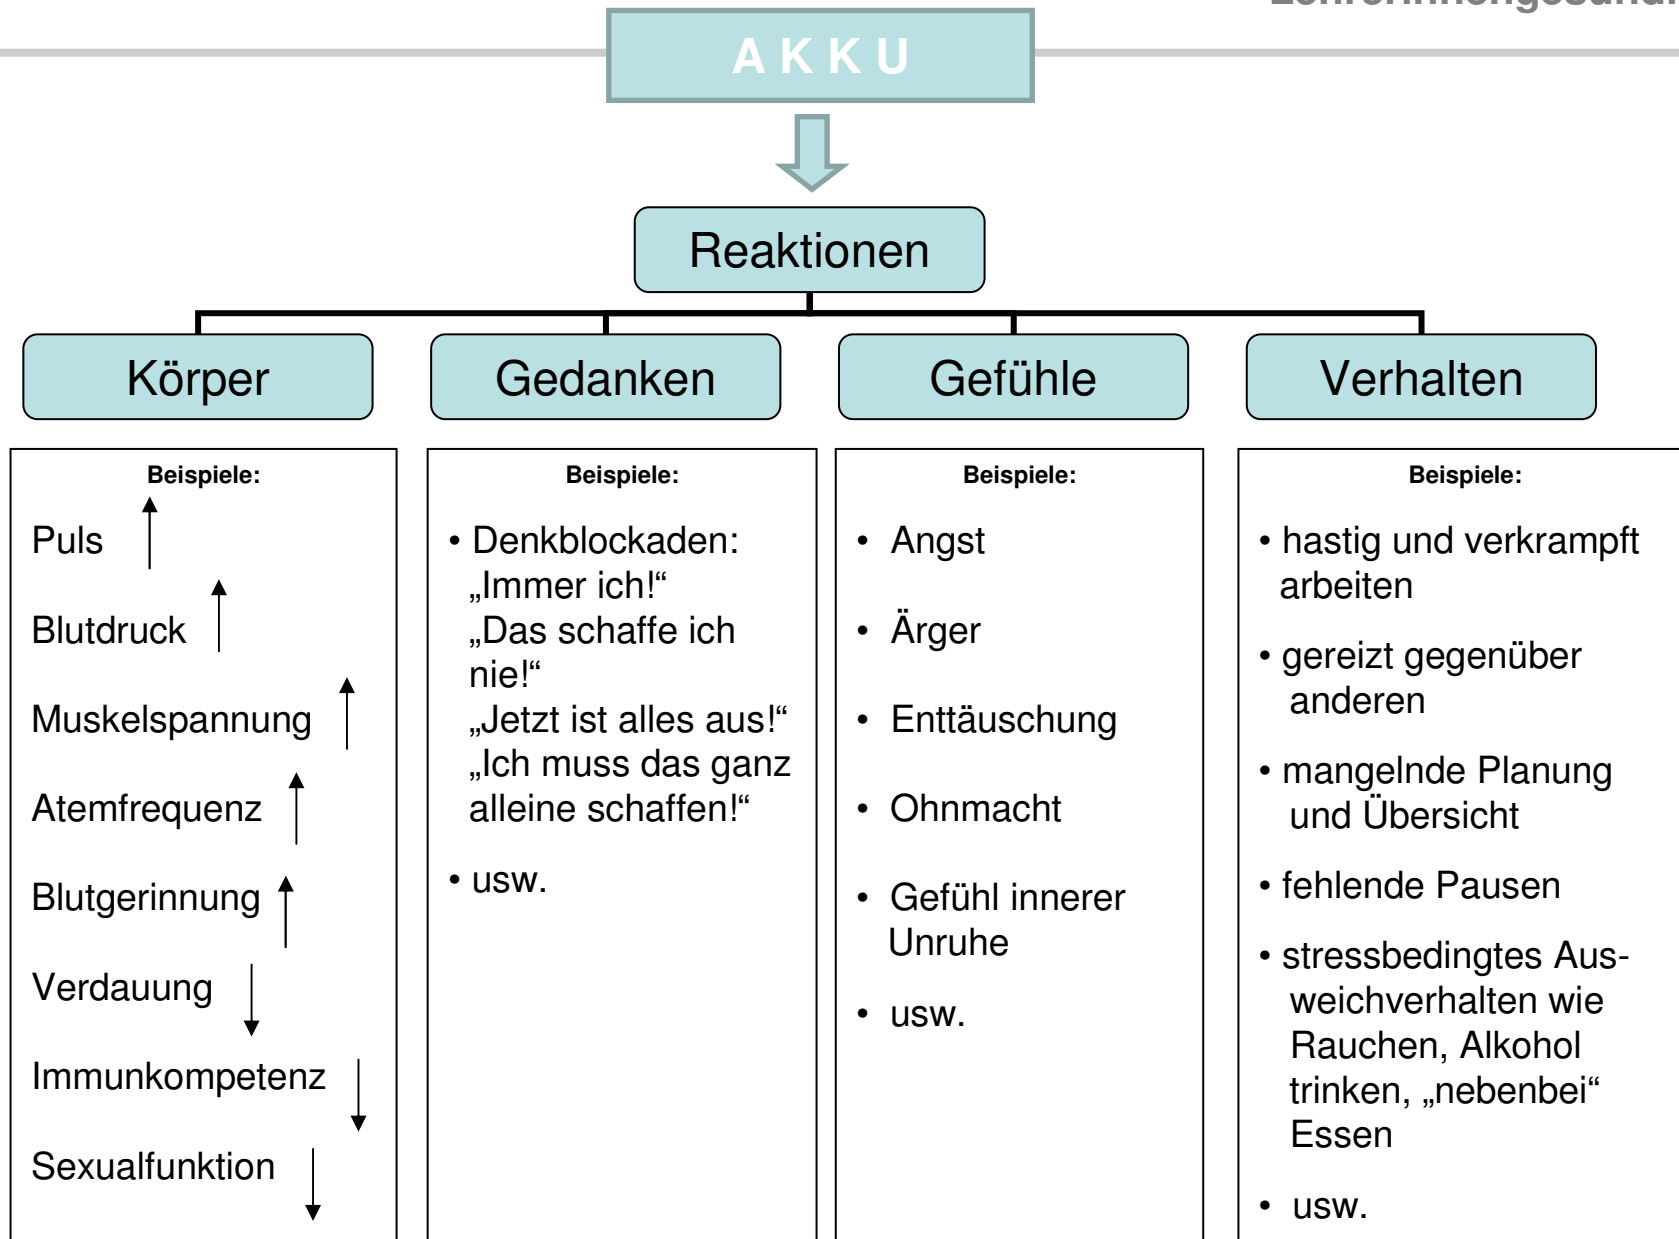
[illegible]

A K K U

Reaktionen

Körper

Gedanken

Gefühle

Verhalten

Beispiele:

Puls ↑

Blutdruck ↑

Muskelspannung ↑

Atemfrequenz ↑

Blutgerinnung ↑

Verdauung ↓

Immunkompetenz ↓

Sexualfunktion ↓

Beispiele:

• Denkblockaden: „Immer ich!“ „Das schaffe ich nie!“ „Jetzt ist alles aus!“ „Ich muss das ganz alleine schaffen!“

• usw.

Beispiele:

• Angst

• Ärger

• Enttäuschung

• Ohnmacht

• Gefühl innerer Unruhe

• usw.

Beispiele:

• hastig und verkrampft arbeiten

• gereizt gegenüber anderen

• mangelnde Planung und Übersicht

• fehlende Pausen

• stressbedingtes Ausweichverhalten wie Rauchen, Alkohol trinken, „nebenbei“ Essen

• usw.